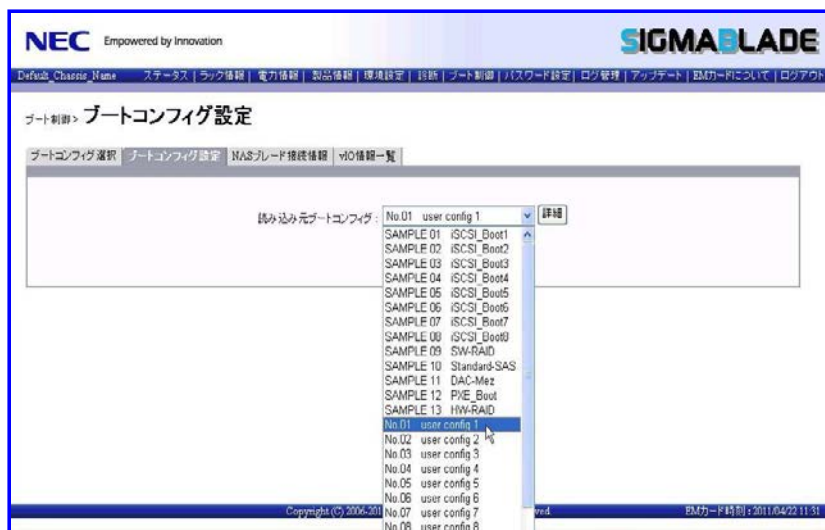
NEC Empowered by Innovation

SIGMABLADE

Default_Chassis_Name ステータス | ラック情報 | 電力情報 | 製品情報 | 環境設定 | 診断 | ブート制御 | パスワード設定 | ログ管理 | アップデート | EMカードについて | ログアウト

ブート制御 > ブートコンフィグ設定

ブートコンフィグ選択 | ブートコンフィグ設定 | NASブレード接続情報 | vIO情報一覧

読み込み元ブートコンフィグ : No.01 user config 1 詳細

SAMPLE 01 iSCSI_Boot1
SAMPLE 02 iSCSI_Boot2
SAMPLE 03 iSCSI_Boot3
SAMPLE 04 iSCSI_Boot4
SAMPLE 05 iSCSI_Boot5
SAMPLE 06 iSCSI_Boot6
SAMPLE 07 iSCSI_Boot7
SAMPLE 08 iSCSI_Boot8
SAMPLE 09 SW-RAID
SAMPLE 10 Standard-SAS
SAMPLE 11 DAC-Mez
SAMPLE 12 PXE_Boot
SAMPLE 13 HW-RAID
No.01 user config 1
No.02 user config 2
No.03 user config 3
No.04 user config 4
No.05 user config 5
No.06 user config 6
No.07 user config 7
No.08 user config 8

Copyright (C) 2006-201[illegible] ved.

EMカード時刻 : 2011/04/22 11:31